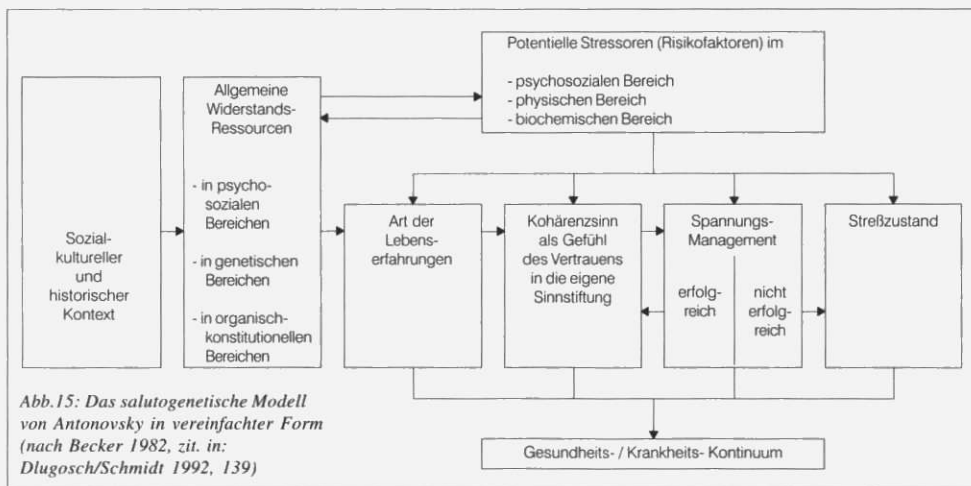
Potentielle Stressoren (Risikofaktoren) im

- psychosozialen Bereich
- physischen Bereich
- biochemischen Bereich

Sozial-kultureller und historischer Kontext

Allgemeine Widerstands-Ressourcen

- in psycho-sozialen Bereichen

- in genetischen Bereichen

- in organisch-konstitutionellen Bereichen

Art der Lebens-erfahrungen

Kohärenzsinn als Gefühl des Vertrauens in die eigene Sinnstiftung

Spannungs-Management

erfolg-reich

nicht erfolg-reich

Streßzustand

Abb.15: Das salutogenetische Modell von Antonovsky in vereinfachter Form (nach Becker 1982, zit. in: Dlugosch/Schmidt 1992, 139)

Gesundheits- / Krankheits- Kontinuum